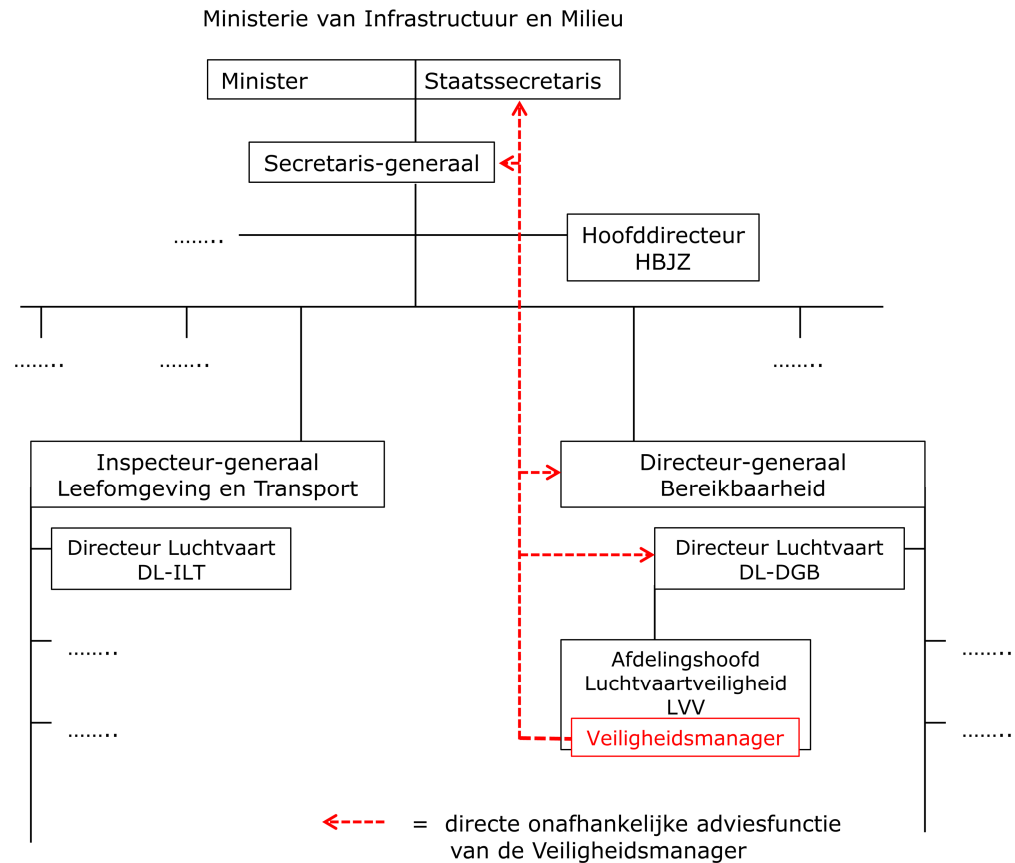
Ministerie van Infrastructuur en Milieu

Minister

Staatssecretaris

Secretaris-generaal

……..

Hoofddirecteur HBJZ

……..

……..

……..

Inspecteur-generaal Leefomgeving en Transport

Directeur Luchtvaart DL-ILT

……..

……..

Directeur-generaal Bereikbaarheid

Directeur Luchtvaart DL-DGB

Afdelingshoofd Luchtvaartveiligheid LVV

Veiligheidsmanager

……..

……..

= directe onafhankelijke adviesfunctie van de Veiligheidsmanager